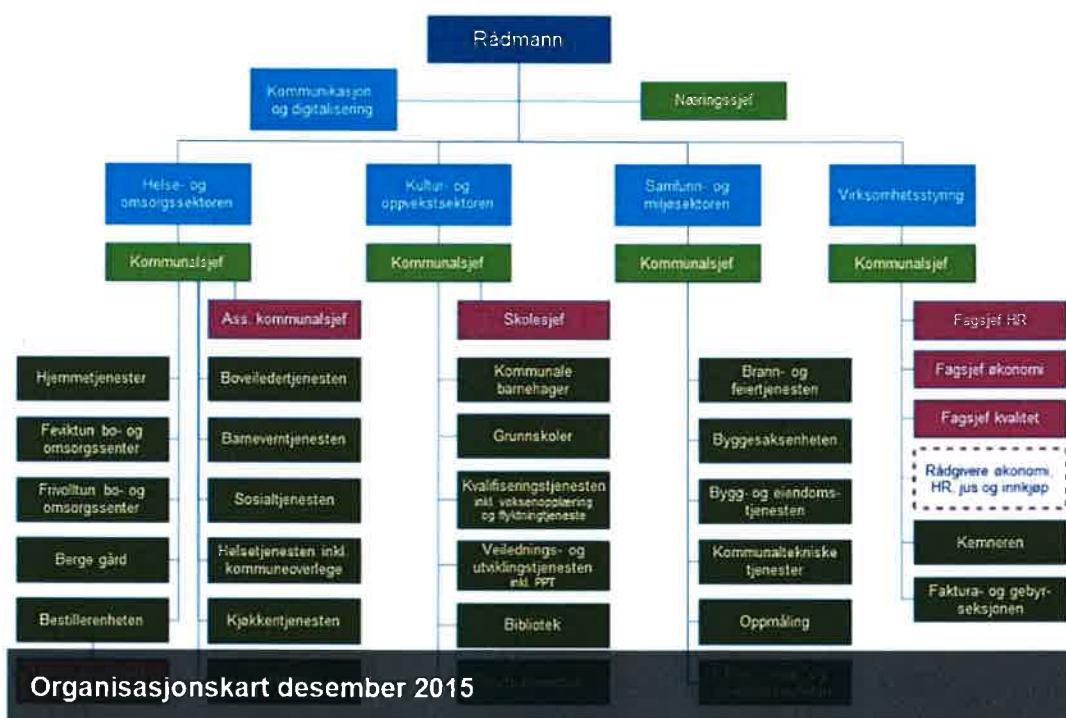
Rådmann

Kommunikasjon og digitalisering

Næringssjef

Helse- og omsorgssektoren

Kultur- og oppvekstsektoren

Samfunn- og miljøsektoren

Virksomhetsstyring

Kommunalsjef

Kommunalsjef

Kommunalsjef

Kommunalsjef

Ass. kommunalsjef

Skolesjef

Fagsjef HR

Fagsjef økonomi

Fagsjef kvalitet

Rådgivere økonomi, HR, jus og innkjøp

Hjemmetjenester

Fevikltun bo- og omsorgssenter

Frivoltun bo- og omsorgssenter

Berge gård

Bestillerenheten

Boveiledertjenesten

Barneverntjenesten

Sosialtjenesten

Helsetjenesten inkl. kommuneoverlege

Kjøkkentjenesten

Kommunale barnehager

Grunnskoler

Kvalifiseringstjenesten inkl. voksenopplæring og flyktningtjeneste

Veilednings- og utviklingstjenesten inkl. PPT

Bibliotek

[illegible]

Brann- og feiertjenesten

Byggesaksenheten

Bygg- og eiendomstjenesten

Kommunaltekniske tjenester

Oppmåling

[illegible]

Kemneren

Faktura- og gebyrseksjonen

Organisasjonskart desember 2015